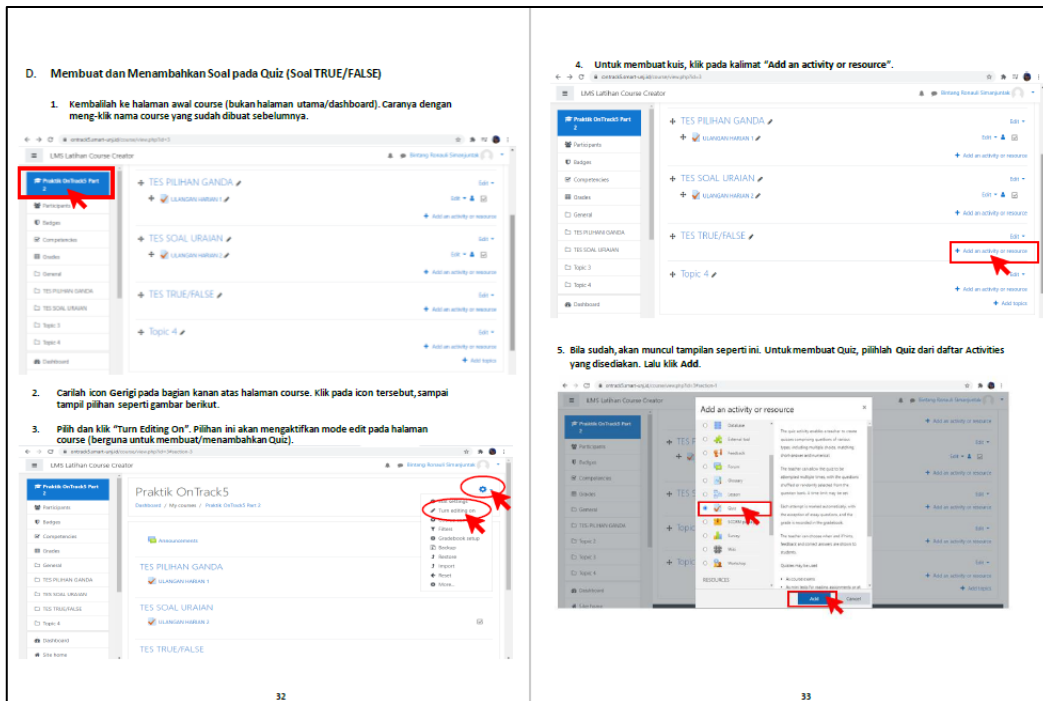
D. Membuat dan Menambahkan Soal pada Quiz (Soal TRUE/FALSE)

1. Kembalilah ke halaman awal course (bukan halaman utama/dashboard). Caranya dengan meng-klik nama course yang sudah dibuat sebelumnya.

LMS Latihan Course Creator

Bintang Rosauli Simanjuntak

Praktik OnTrack5 Part 2

Participants

Badges

Competencies

Grades

General

TES PILIHAN GANDA

TES SOAL URAIAN

Topic 3

Topic 4

Dashboard

TES PILIHAN GANDA

ULANGAN HARIAN 1

Edit

Add an activity or resource

TES SOAL URAIAN

ULANGAN HARIAN 2

TES TRUE/FALSE

Topic 4

Add topics

2. Carilah icon Gerigi pada bagian kanan atas halaman course. Klik pada icon tersebut, sampai tampil pilihan seperti gambar berikut.

3. Pilih dan klik "Turn Editing On". Pilihan ini akan mengaktifkan mode edit pada halaman course (berguna untuk membuat/menambahkan Quiz).

LMS Latihan Course Creator

Praktik OnTrack5

Dashboard / My courses / Praktik OnTrack5 Part 2

Edit settings

Turn editing on

Filters

Gradebook setup

Backup

Restore

Import

Reset

More...

Announcements

TES PILIHAN GANDA

ULANGAN HARIAN 1

TES SOAL URAIAN

ULANGAN HARIAN 2

TES TRUE/FALSE

TES TRUE/FALSE

Dashboard

Site home

32

4. Untuk membuat kuis, klik pada kalimat "Add an activity or resource".

LMS Latihan Course Creator

TES PILIHAN GANDA

ULANGAN HARIAN 1

TES SOAL URAIAN

ULANGAN HARIAN 2

TES TRUE/FALSE

Add an activity or resource

Topic 4

Add topics

5. Bila sudah, akan muncul tampilan seperti ini. Untuk membuat Quiz, pilihlah Quiz dari daftar Activities yang disediakan. Lalu klik Add.

Add an activity or resource

Database

External tool

Feedback

Forum

Glossary

Lesson

Quiz

SCORM package

Survey

Wiki

Workshop

RESOURCES

Add

Cancel

33